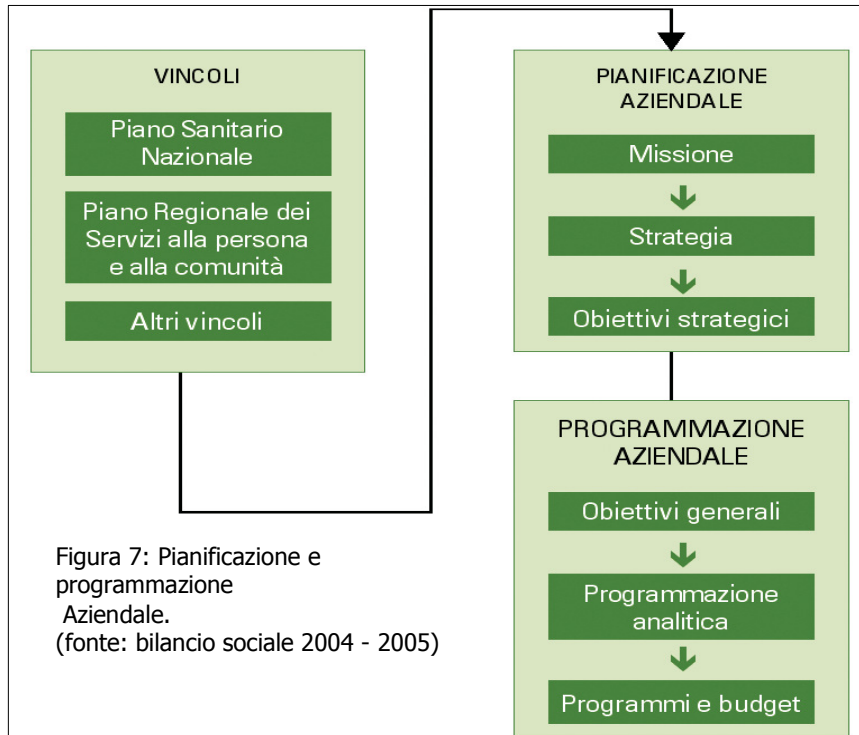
VINCOLI

Piano Sanitario Nazionale

Piano Regionale dei Servizi alla persona e alla comunità

Altri vincoli

PIANIFICAZIONE AZIENDALE

Missione

Strategia

Obiettivi strategici

PROGRAMMAZIONE AZIENDALE

Obiettivi generali

Programmazione analitica

Programmi e budget

Figura 7: Pianificazione e programmazione Aziendale.
(fonte: bilancio sociale 2004 - 2005)